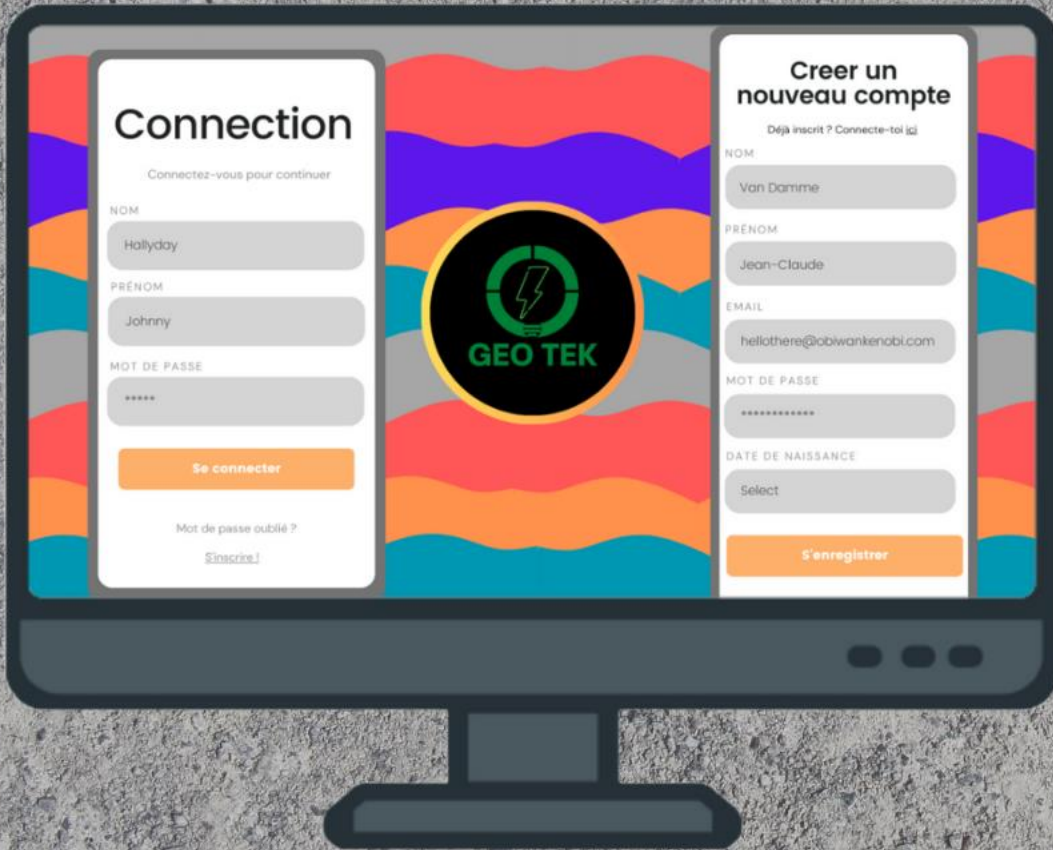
Connection

Connectez-vous pour continuer

NOM

Hallyday

PRÉNOM

Johnny

MOT DE PASSE

•••••

Se connecter

Mot de passe oublié ?

S'inscrire !

GEO TEK

Creer un nouveau compte

Déjà inscrit ? Connecte-toi ici

NOM

Van Damme

PRÉNOM

Jean-Claude

EMAIL

hellothere@obiwankenobi.com

MOT DE PASSE

••••••••••••

DATE DE NAISSANCE

Select

S'enregistrer